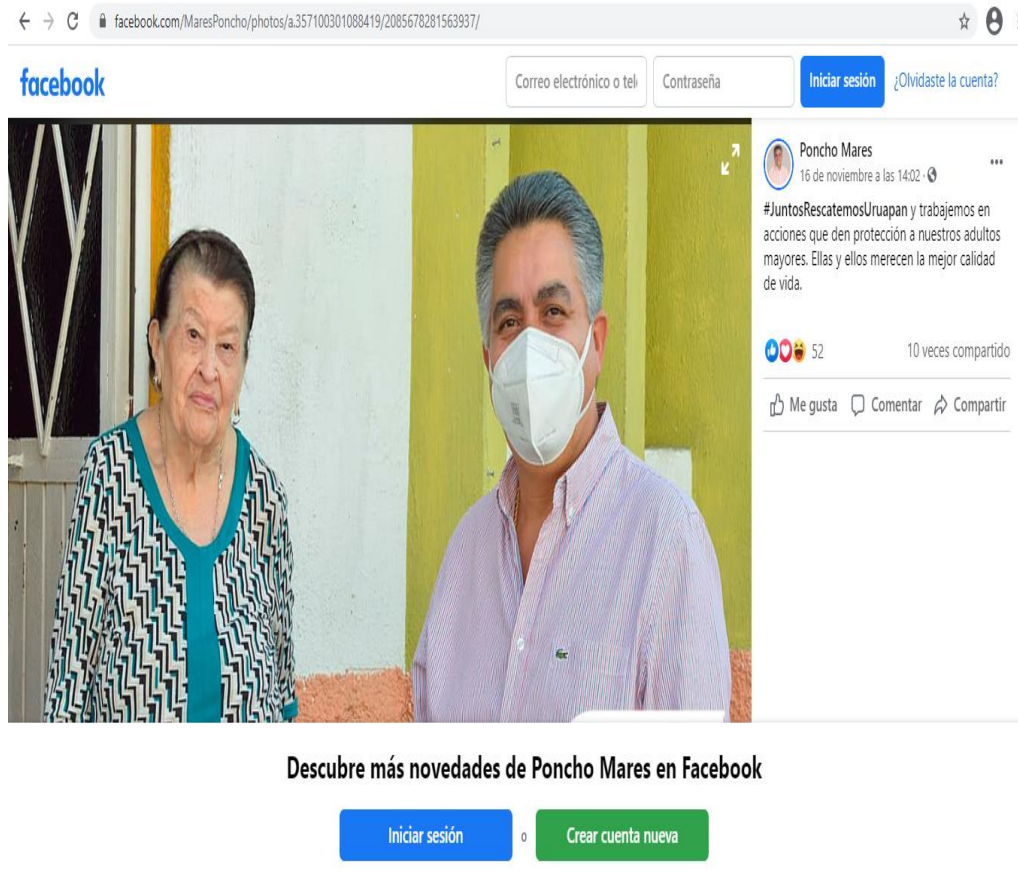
facebook.com/MaresPoncho/photos/a.357100301088419/2085678281563937/

facebook

Correo electrónico o tel

Contraseña

Iniciar sesión

¿Olvidaste la cuenta?

Poncho Mares
16 de noviembre a las 14:02 ·

#JuntosRescatemosUruapan y trabajemos en acciones que den protección a nuestros adultos mayores. Ellas y ellos merecen la mejor calidad de vida.

52

10 veces compartido

Me gusta

Comentar

Compartir

Descubre más novedades de Poncho Mares en Facebook

Iniciar sesión

o

Crear cuenta nueva